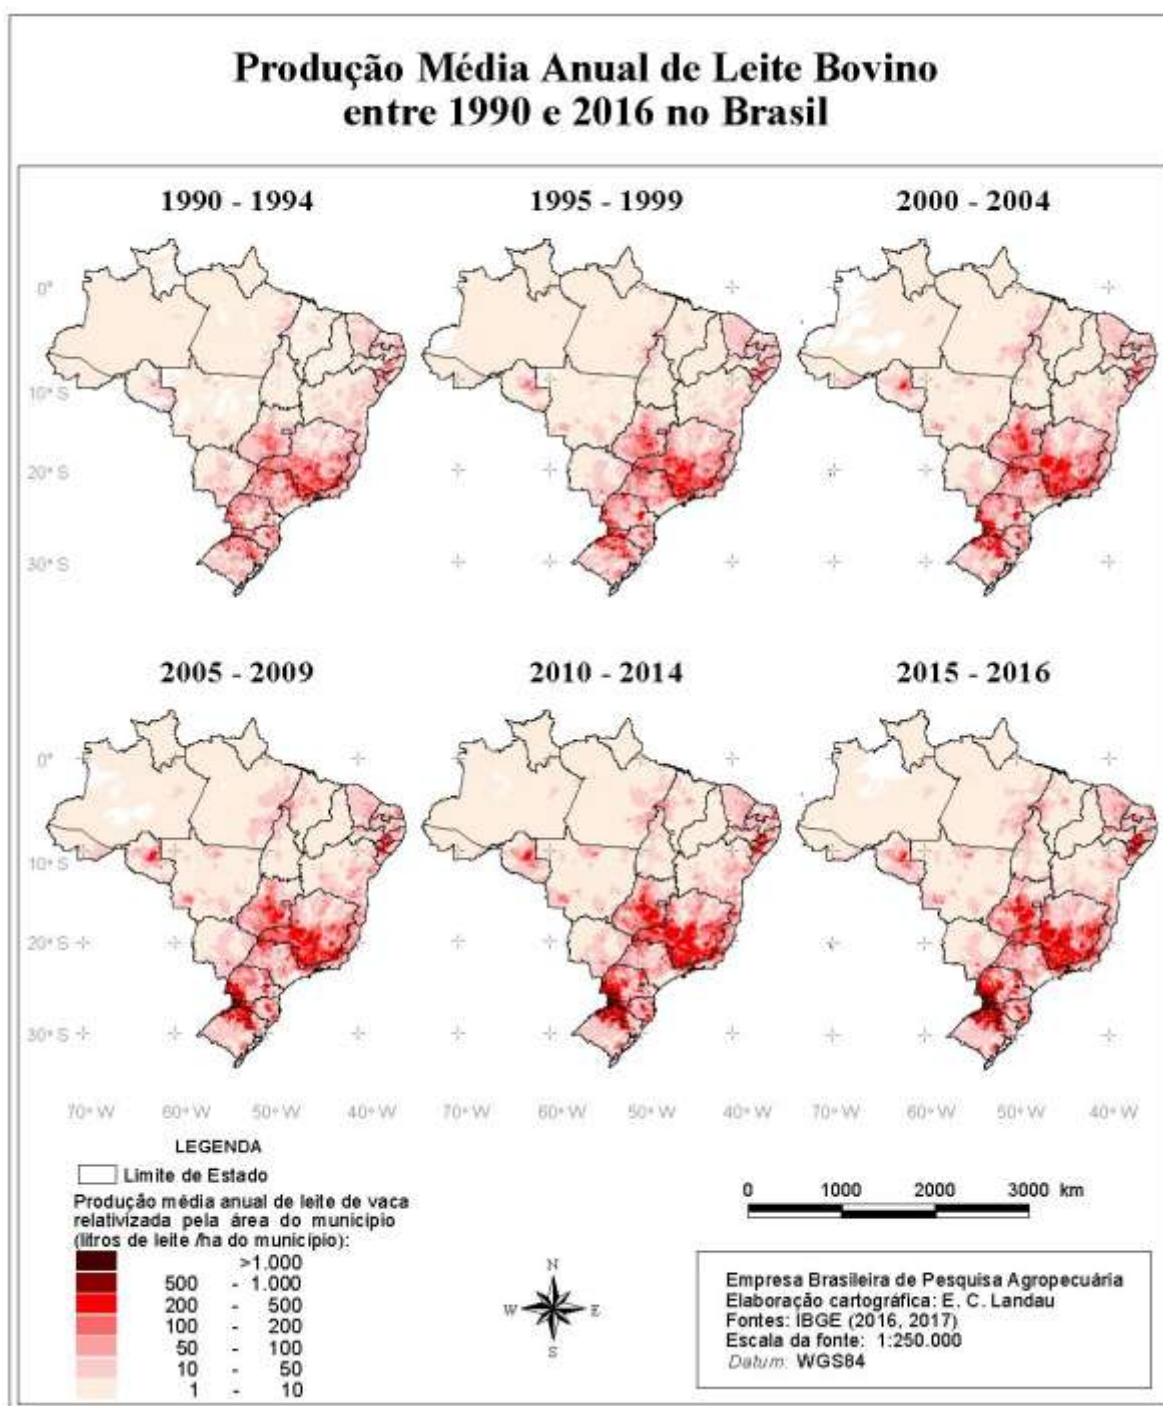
Produção Média Anual de Leite Bovino entre 1990 e 2016 no Brasil

1990 - 1994

1995 - 1999

2000 - 2004

0°
10° S
20° S
30° S

2005 - 2009

2010 - 2014

2015 - 2016

0°
10° S
20° S
30° S

70° W 60° W 50° W 40° W 70° W 60° W 50° W 40° W 70° W 60° W 50° W 40° W

LEGENDA
Limite de Estado
Produção média anual de leite de vaca relativizada pela área do município (litros de leite /ha do município):
>1.000
500 - 1.000
200 - 500
100 - 200
50 - 100
10 - 50
1 - 10

N
W E
S

0 1000 2000 3000 km

Empresa Brasileira de Pesquisa Agropecuária
Elaboração cartográfica: E. C. Landau
Fontes: IBGE (2016, 2017)
Escala da fonte: 1:250.000
Datum: WGS84